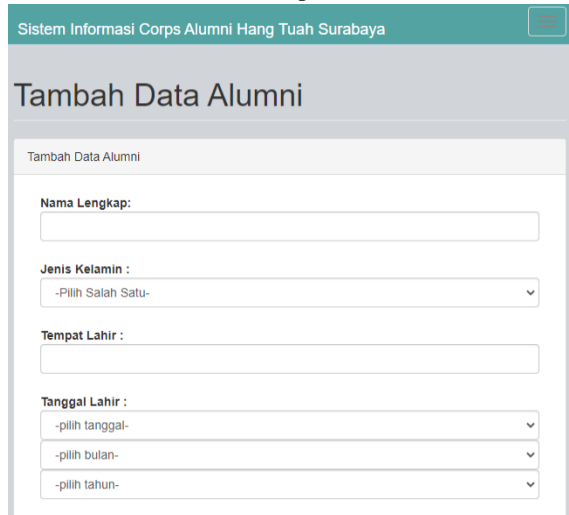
Sistem Informasi Corps Alumni Hang Tuah Surabaya

Tambah Data Alumni

Tambah Data Alumni

Nama Lengkap:

Jenis Kelamin :

-Pilih Salah Satu-

Tempat Lahir :

Tanggal Lahir :

-pilih tanggal-

-pilih bulan-

-pilih tahun-